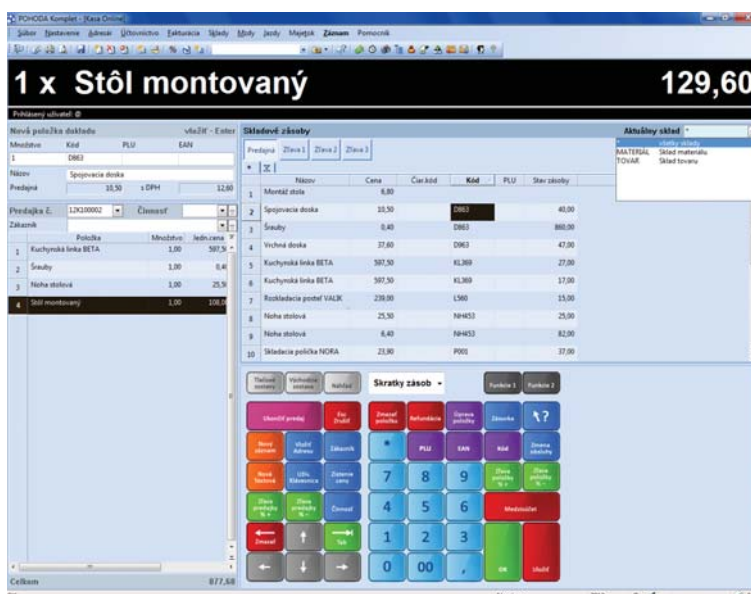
POHODA Komplet - [Kasa Online]

Súbor Nastavenie Adresár Účtovníctvo Fakturácia Sklady Mzdy Jazdy Majetok Záznam Pomocník

1 x Stôl montovaný

129,60

Prihlásený užívateľ: @

Nová položka dokladu vložiť - Enter

Množstvo Kód PLU EAN

1 D863

Názov Spojovacie doska

Predajná 10,50 s DPH 12,60

Predajka č. 12K100002 Činnosť

Zákazník

| | Položka | Množstvo | Jedn.cena |
|---|---|---|---|
| 1 | Kuchynská linka BETA | 1,00 | 597,5 |
| 2 | Šrauby | 1,00 | 0,4 |
| 3 | Noha stolová | 1,00 | 25,5 |
| 4 | Stôl montovaný | 1,00 | 108,0 |

Celkom 877,68

Skladové zásoby

Predajná Zľava 1 Zľava 2 Zľava 3

| | Názov | Cena | Čiar.kód | Kód | PLU | Stav zásoby |
|---|---|---|---|---|---|---|
| 1 | Montáž stola | 8,80 | | | | |
| 2 | Spojovacie doska | 10,50 | | D863 | | 40,00 |
| 3 | Šrauby | 0,40 | | D863 | | 860,00 |
| 4 | Vrchná doska | 37,60 | | D963 | | 47,00 |
| 5 | Kuchynská linka BETA | 597,50 | | KL369 | | 27,00 |
| 6 | Kuchynská linka BETA | 597,50 | | KL369 | | 17,00 |
| 7 | Rozkladacia posteľ VALIK | 239,00 | | L560 | | 15,00 |
| 8 | Noha stolová | 25,50 | | NH453 | | 25,00 |
| 9 | Noha stolová | 8,40 | | NH453 | | 82,00 |
| 10 | Skladacia polička NORA | 23,90 | | P001 | | 37,00 |

Aktuálny sklad *

* všetky sklady
MATERIAL Sklad materiálu
TOVAR Sklad tovaru

Tlačové zostavy Vlastné zostavy Náhľad

Skratky zásob

Funkcia 1 Funkcia 2

Uzavrieť predaj Fix Zrušiť Zmazať položku Refundácia Úprava položky Zásuvka ?

Nový záznam Vložiť Adresu Zákazník * PLU EAN Kód Zmena názvu

Nová Tlačové Úča. Kalkulácia Zmena ceny 7 8 9 Zľava položky % + Zľava položky % -

Zľava predajky % + Zľava predajky % - Činnosť 4 5 6 Medzisúčet

Zmazať Tab 1 2 3

0 00 , OK Uložiť